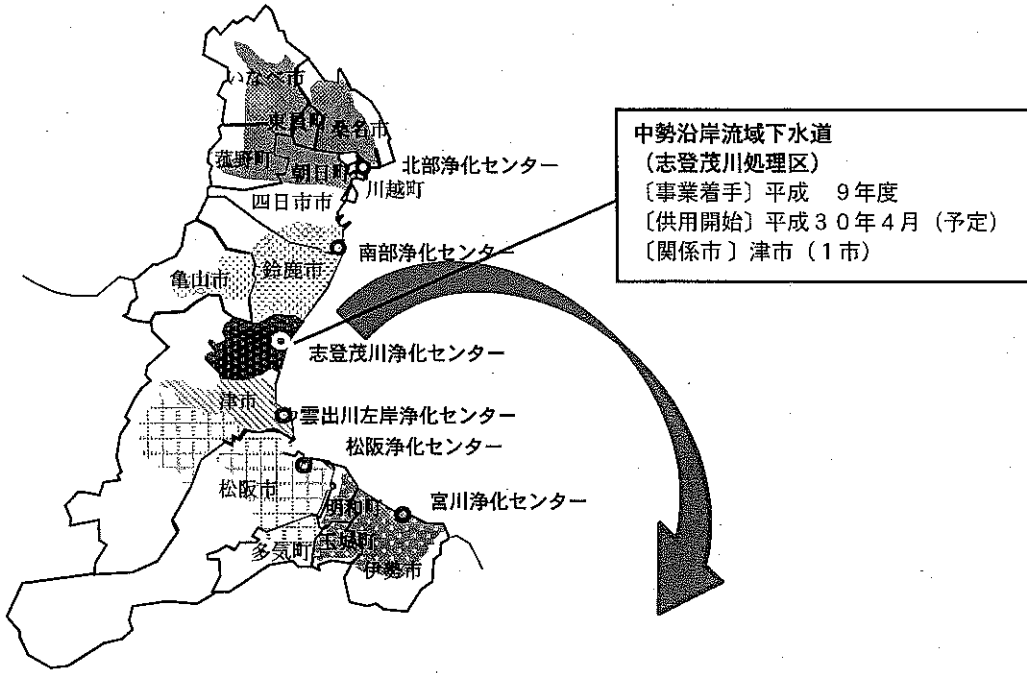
中勢沿岸流域下水道
（志登茂川処理区）
〔事業着手〕平成　９年度
〔供用開始〕平成３０年４月（予定）
〔関係市〕津市（１市）

いなべ市
東員町
桑名市
菰野町
朝日町
北部浄化センター
川越町
四日市市
南部浄化センター
鈴鹿市
亀山市
志登茂川浄化センター
津市
雲出川左岸浄化センター
松阪浄化センター
松阪市
明和町
宮川浄化センター
多気町
玉城町
伊勢市